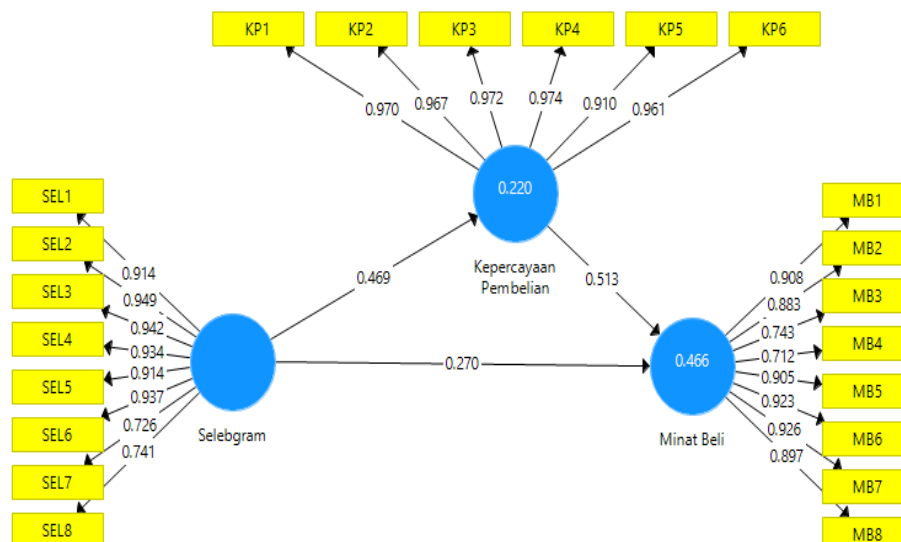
KP1
KP2
KP3
KP4
KP5
KP6
0.970
0.967
0.972
0.974
0.910
0.961
0.220
Kepercayaan Pembelian
SEL1
SEL2
SEL3
SEL4
SEL5
SEL6
SEL7
SEL8
0.914
0.949
0.942
0.934
0.914
0.937
0.726
0.741
Selebgram
0.469
0.270
0.513
0.466
Minat Beli
MB1
MB2
MB3
MB4
MB5
MB6
MB7
MB8
0.908
0.883
0.743
0.712
0.905
0.923
0.926
0.897